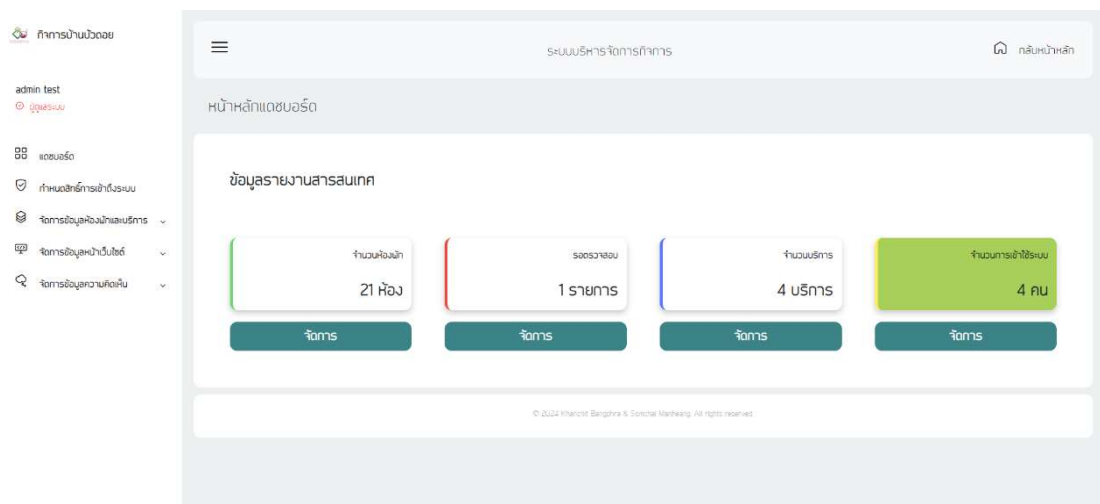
กิจการบ้านบัวดอย

admin test
ผู้ดูแลระบบ

แดชบอร์ด
กำหนดสิทธิ์การเข้าถึงระบบ
จัดการข้อมูลห้องพักและบริการ
จัดการข้อมูลหน้าเว็บไซต์
จัดการข้อมูลความคิดเห็น

ระบบบริหารจัดการกิจการ

กลับหน้าหลัก

หน้าหลักแดชบอร์ด

ข้อมูลรายงานสารสนเทศ

จำนวนห้องพัก
21 ห้อง
จัดการ

รอตรวจสอบ
1 รายการ
จัดการ

จำนวนบริการ
4 บริการ
จัดการ

จำนวนการเข้าใช้ระบบ
4 คน
จัดการ

© 2024 Kharchit Bangchra & Sorachai Manheang. All rights reserved.